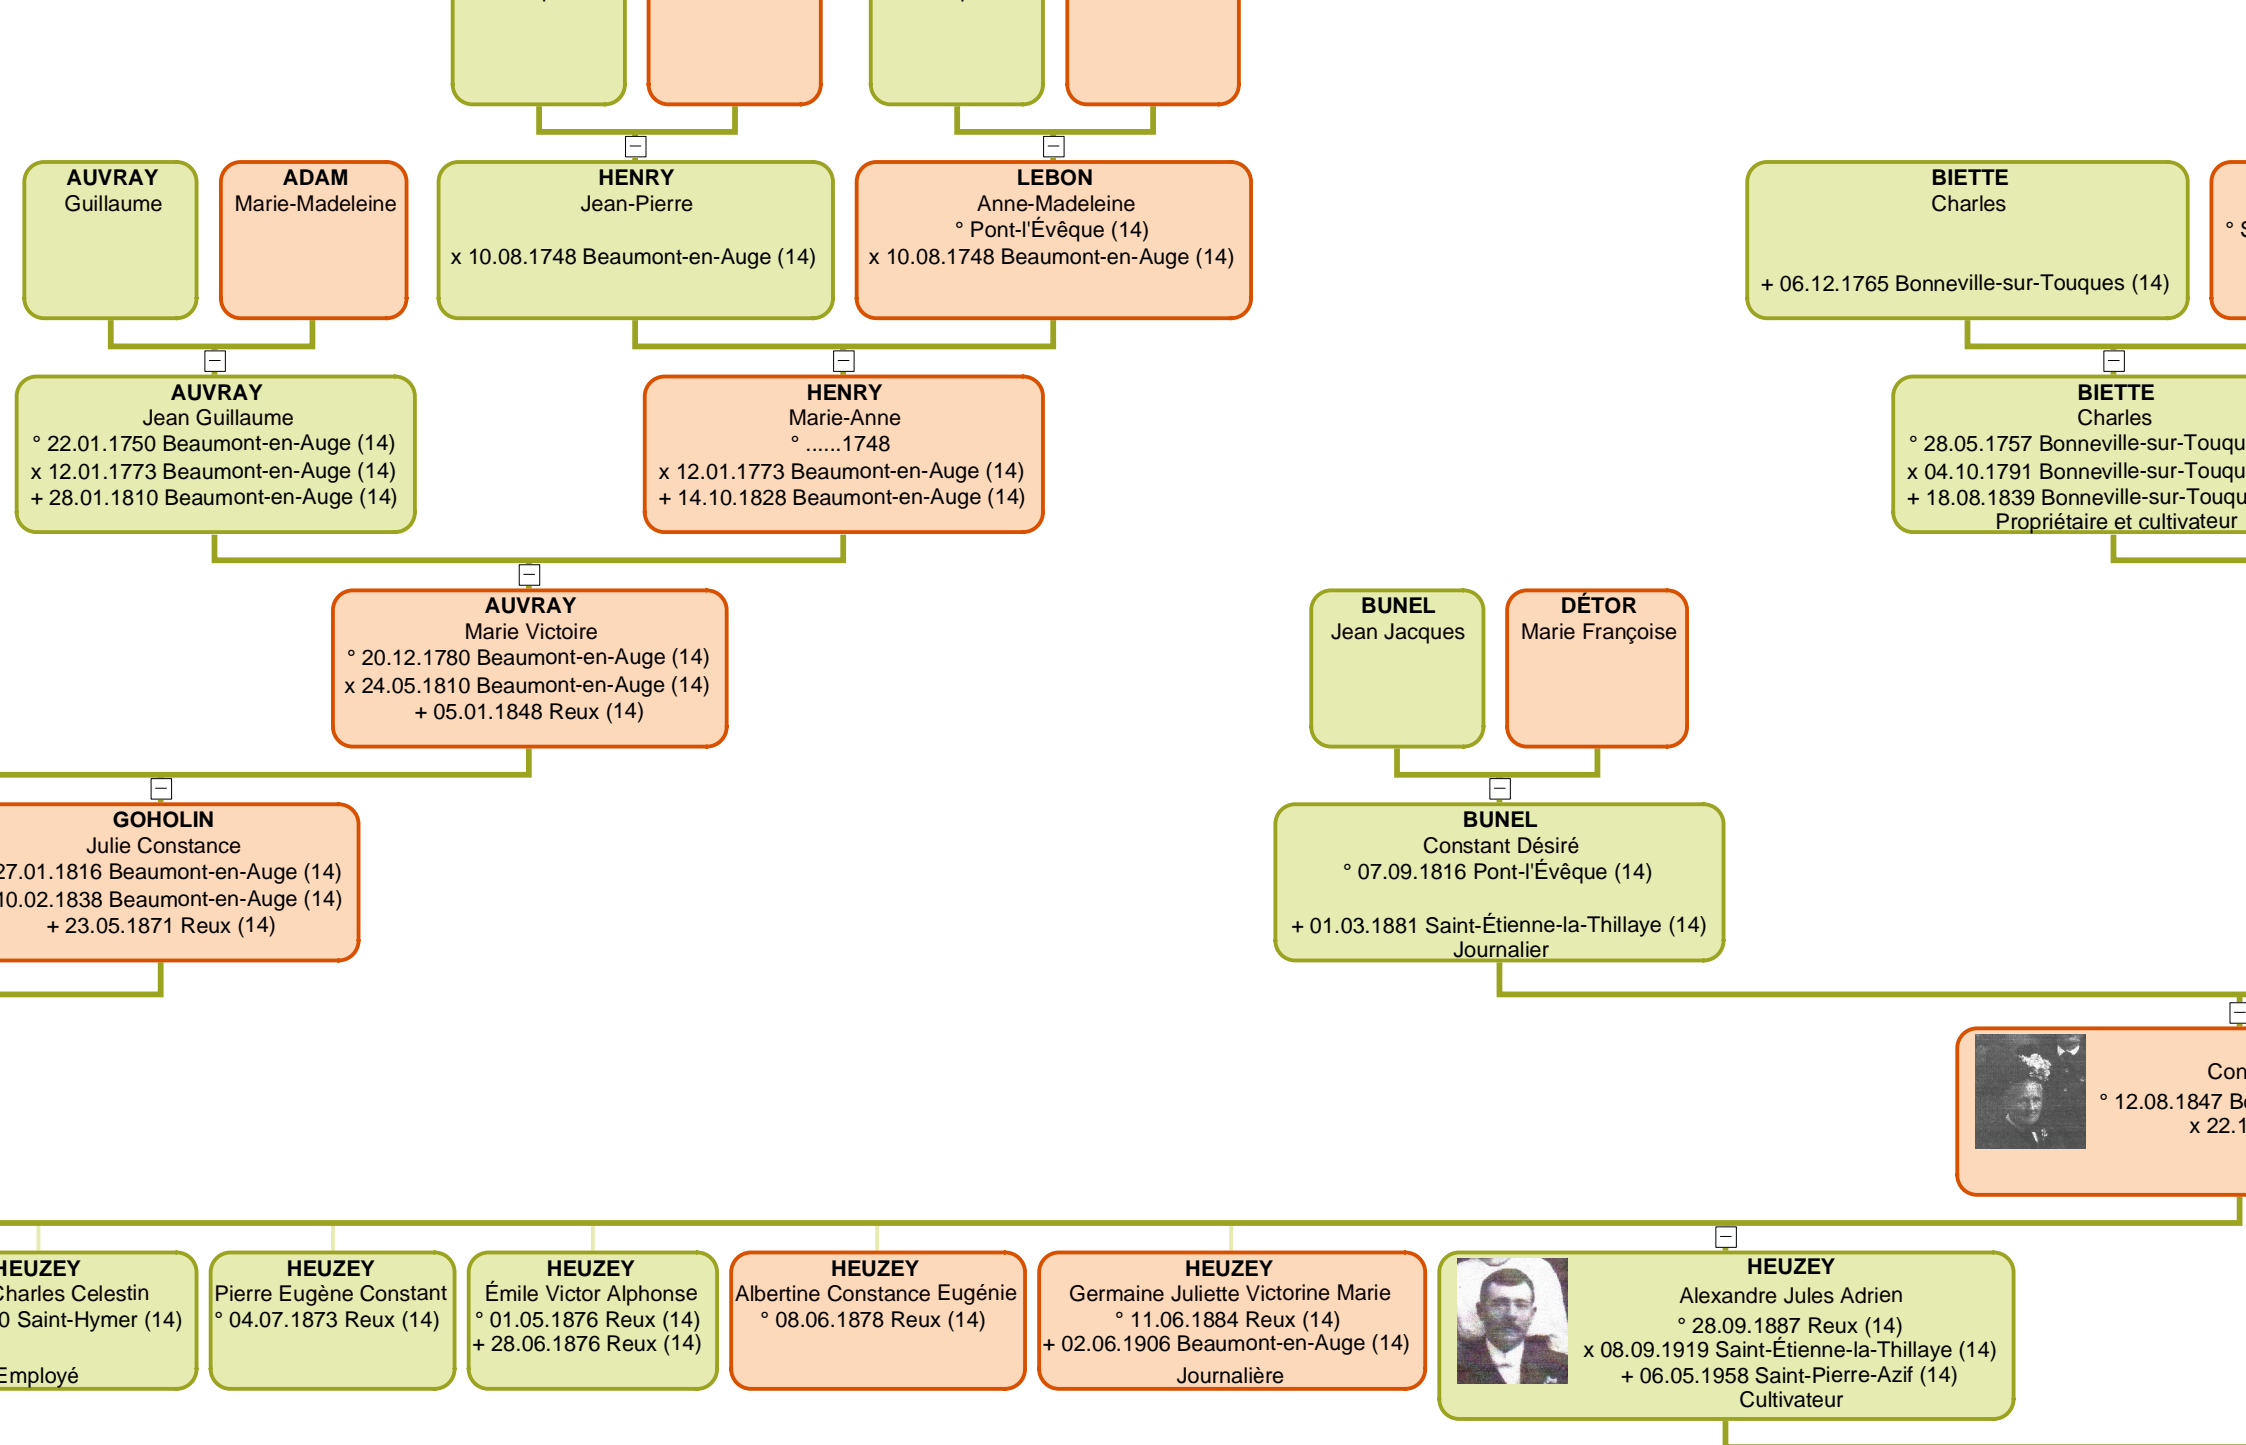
AUVRAY
Guillaume

ADAM
Marie-Madeleine

HENRY
Jean-Pierre
x 10.08.1748 Beaumont-en-Auge (14)

LEBON
Anne-Madeleine
° Pont-l'Évêque (14)
x 10.08.1748 Beaumont-en-Auge (14)

BIETTE
Charles
+ 06.12.1765 Bonneville-sur-Touques (14)

° S

AUVRAY
Jean Guillaume
° 22.01.1750 Beaumont-en-Auge (14)
x 12.01.1773 Beaumont-en-Auge (14)
+ 28.01.1810 Beaumont-en-Auge (14)

HENRY
Marie-Anne
° ......1748
x 12.01.1773 Beaumont-en-Auge (14)
+ 14.10.1828 Beaumont-en-Auge (14)

BIETTE
Charles
° 28.05.1757 Bonneville-sur-Touqu
x 04.10.1791 Bonneville-sur-Touqu
+ 18.08.1839 Bonneville-sur-Touqu
Propriétaire et cultivateur

AUVRAY
Marie Victoire
° 20.12.1780 Beaumont-en-Auge (14)
x 24.05.1810 Beaumont-en-Auge (14)
+ 05.01.1848 Reux (14)

BUNEL
Jean Jacques

DÉTOR
Marie Françoise

GOHOLIN
Julie Constance
27.01.1816 Beaumont-en-Auge (14)
10.02.1838 Beaumont-en-Auge (14)
+ 23.05.1871 Reux (14)

BUNEL
Constant Désiré
° 07.09.1816 Pont-l'Évêque (14)
+ 01.03.1881 Saint-Étienne-la-Thillaye (14)
Journalier

Con
° 12.08.1847 B
x 22.1

HEUZEY
Charles Celestin
0 Saint-Hymer (14)
Employé

HEUZEY
Pierre Eugène Constant
° 04.07.1873 Reux (14)

HEUZEY
Émile Victor Alphonse
° 01.05.1876 Reux (14)
+ 28.06.1876 Reux (14)

HEUZEY
Albertine Constance Eugénie
° 08.06.1878 Reux (14)

HEUZEY
Germaine Juliette Victorine Marie
° 11.06.1884 Reux (14)
+ 02.06.1906 Beaumont-en-Auge (14)
Journalière

HEUZEY
Alexandre Jules Adrien
° 28.09.1887 Reux (14)
x 08.09.1919 Saint-Étienne-la-Thillaye (14)
+ 06.05.1958 Saint-Pierre-Azif (14)
Cultivateur